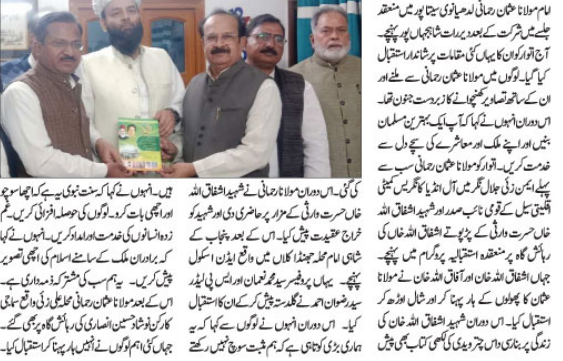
امام مولانا عثمان رحمانی لدھیانوی سیتاپور میں منعقد جلسہ میں شرکت کے بعد بریلی شاہجہاں پور پہنچے۔ آج اتوار کو ان کا یہاں کئی مقامات پر شاندار استقبال کیا گیا۔ لوگوں میں مولانا عثمان رحمانی سے ملنے اور ان کے ساتھ تصاویر کھنچوانے کا زبردست جنون تھا۔ اس دوران انہوں نے کہا کہ آپ ایک بہترین مسلمان بنیں اور اپنے ملک اور معاشرے کی دل سے خدمت کریں۔ اتوار کو مولانا عثمان رحمانی سب سے پہلے ایس زی بلاک نگر میں آل انڈیا کانگریس کمیٹی اقلیتی سیل کے قومی نائب صدر اور شہید اشفاق اللہ خاں حسرت وارثی کے پڑپوتے اشفاق اللہ خاں کی رہائش گاہ پر منعقدہ استقبالیہ پروگرام میں پہنچے۔ جہاں اشفاق اللہ خاں اور آفاق اللہ خاں نے مولانا عثمان کا پھولوں کے ہار پہنا کر اور شال اوڑھا کر استقبال کیا۔ اس دوران شہید اشفاق اللہ خاں کی زندگی پر مبنی دانش چترویدی کی لکھی کتاب بھی پیش کی گئی۔ اس دوران مولانا عثمان رحمانی نے شہید اشفاق اللہ خاں حسرت وارثی کے مزار پر حاضری دی اور شہید کو خراج عقیدت پیش کیا۔ اس کے بعد پنجاب کے شاہی امام مولانا کلاں میں واقع ایڈن اسکول پہنچے جہاں پروفیسر سید محمد نعمان اور ان کے بیٹے بی ایڈ سید رضوان احمد نے گلدستہ پیش کر کے ان کا استقبال کیا۔ اس دوران انہوں نے لوگوں سے کہا کہ یہ ہماری بڑی کوتاہی ہے کہ ہم نے مثبت سوچ نہیں رکھتے ہیں۔ انہوں نے کہا کہ سنت نبوی یہ ہے کہ اچھا سوچو اور اچھی بات کرو۔ لوگوں کی حوصلہ افزائی کریں۔ غم زدہ انسانوں کی خدمت اور امداد کریں۔ انہوں نے کہا کہ برادران ملک کے سامنے اسلام کی اچھی تصویر پیش کریں۔ یہ ہم سب کی مشترکہ ذمہ داری ہے۔ اس کے بعد مولانا عثمان رحمانی کانگریس کے ضلع نائب صدر اور حاجی کارکن نوشاد حسین انصاری کی رہائش گاہ پر پہنچے۔ جہاں کئی اہم لوگوں نے انہیں ہار پہنا کر استقبال کیا۔